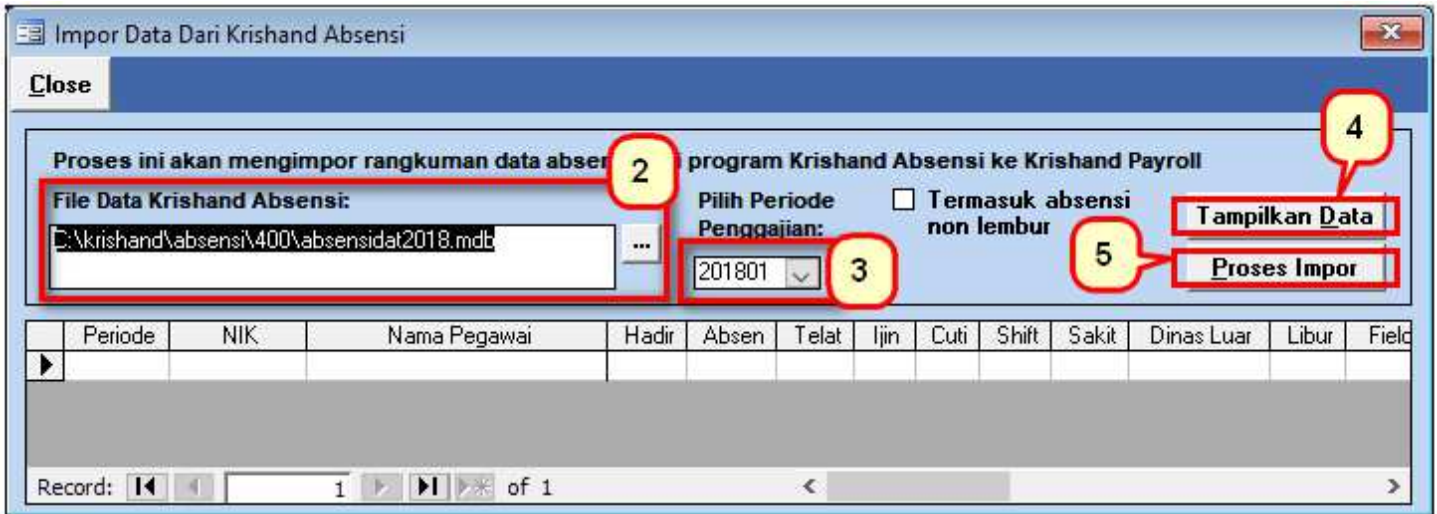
Impor Data Dari Krishand Absensi

Close

Proses ini akan mengimpor rangkuman data absen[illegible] program Krishand Absensi ke Krishand Payroll

2

4

File Data Krishand Absensi:

C:\krishand\absensi\400\absensidat2018.mdb

...

Pilih Periode Penggajian:

201801

3

Termasuk absensi non lembur

Tampilkan Data

5

Proses Impor

| | Periode | NIK | Nama Pegawai | Hadir | Absen | Telat | Ijin | Cuti | Shift | Sakit | Dinas Luar | Libur | Fiel |
|---|---|---|---|---|---|---|---|---|---|---|---|---|---|
| ▶ | | | | | | | | | | | | | |

Record: 1 of 1